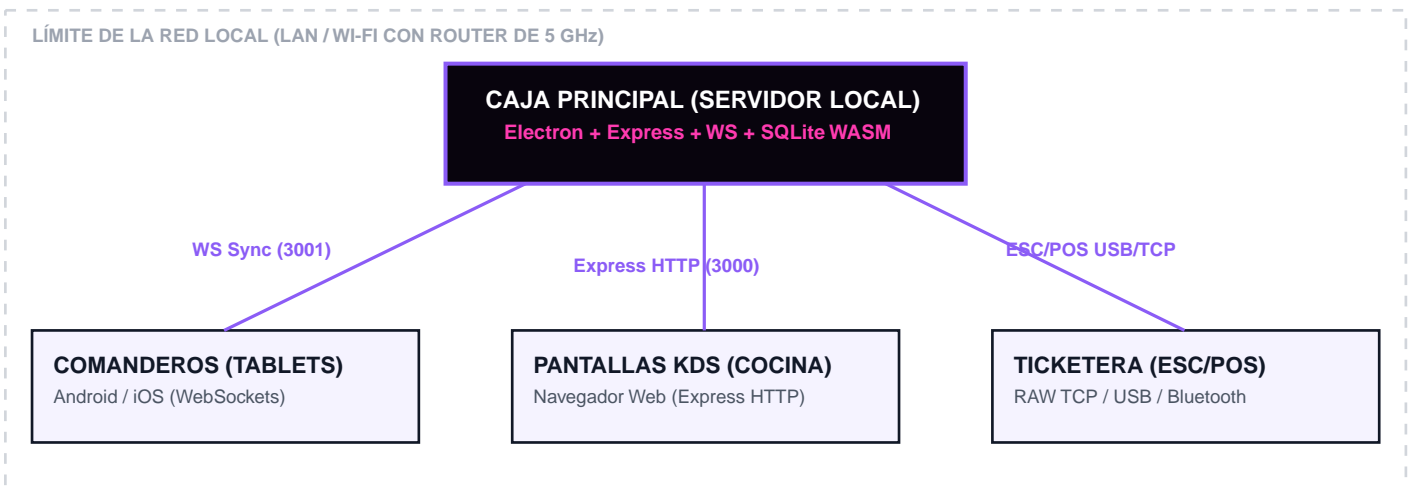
LÍMITE DE LA RED LOCAL (LAN / WI-FI CON ROUTER DE 5 GHz)

CAJA PRINCIPAL (SERVIDOR LOCAL)
Electron + Express + WS + SQLite WASM

WS Sync (3001)

Express HTTP (3000)

ESC/POS USB/TCP

COMANDEROS (TABLETS)
Android / iOS (WebSockets)

PANTALLAS KDS (COCINA)
Navegador Web (Express HTTP)

TICKETERA (ESC/POS)
RAW TCP / USB / Bluetooth